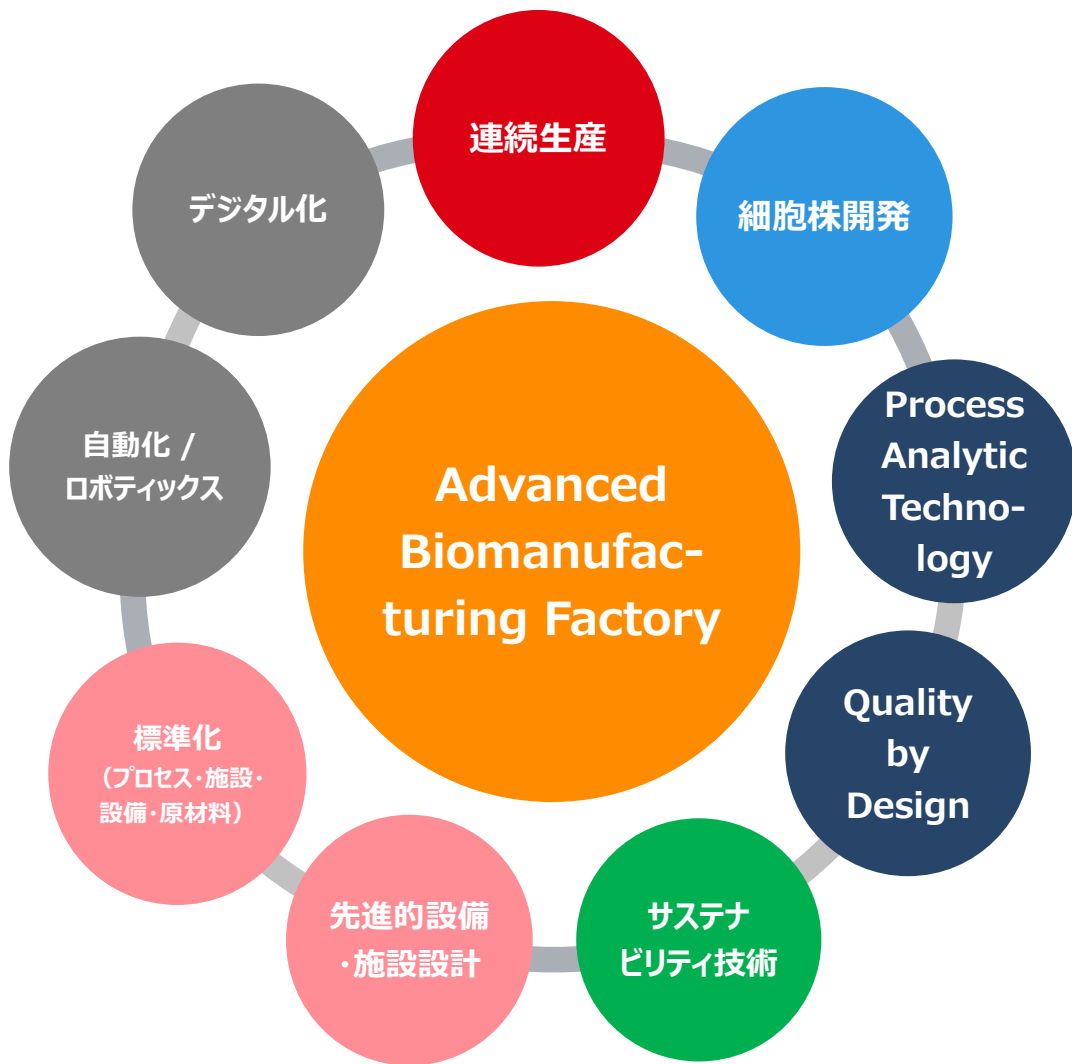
連続生産

細胞株開発

Process Analytic Technology

Quality by Design

サステナビリティ技術

先進的設備・施設設計

標準化
（プロセス・施設・設備・原材料）

自動化 / ロボティックス

デジタル化

Advanced Biomanufacturing Factory